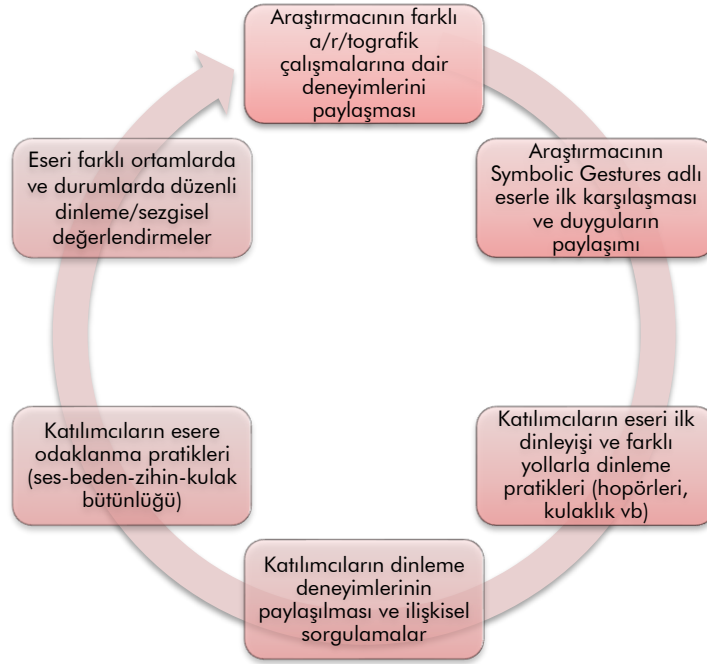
Araştırmacının farklı a/r/tografik çalışmalarına dair deneyimlerini paylaşması

Araştırmacının Symbolic Gestures adlı eserle ilk karşılaşması ve duyguların paylaşımı

Katılımcıların eseri ilk dinleyişi ve farklı yollarla dinleme pratikleri (hopörleri, kulaklık vb)

Katılımcıların dinleme deneyimlerinin paylaşılması ve ilişkisel sorgulamalar

Katılımcıların esere odaklanma pratikleri (ses-beden-zihin-kulak bütünlüğü)

Eseri farklı ortamlarda ve durumlarda düzenli dinleme/sezgisel değerlendirmeler